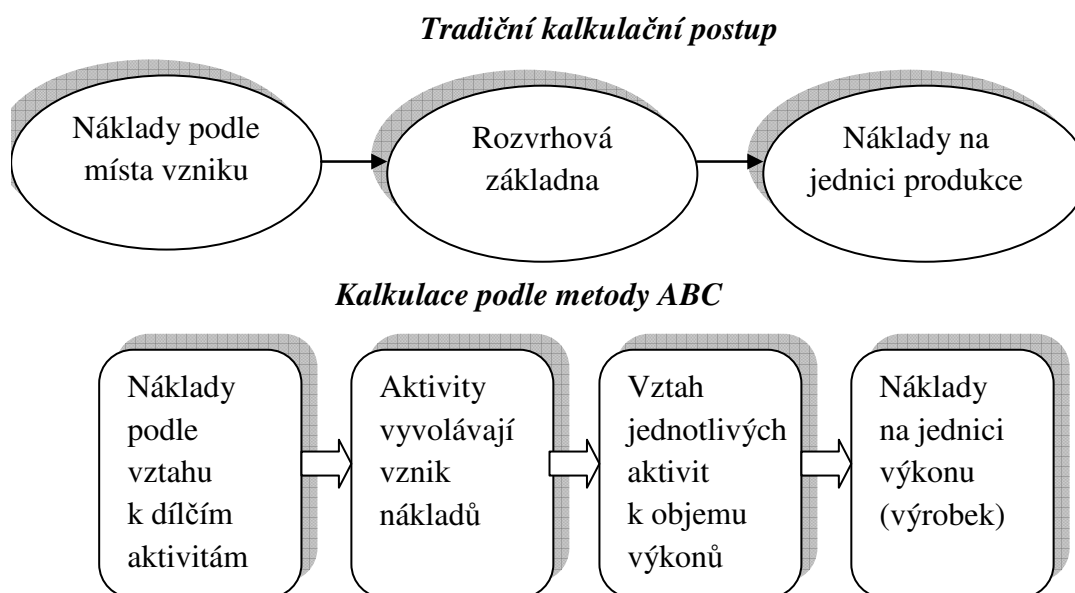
Tradiční kalkulační postup

Náklady podle místa vzniku

Rozvrhová základna

Náklady na jednici produkce

Kalkulace podle metody ABC

Náklady podle vztahu k dílčím aktivitám

Aktivity vyvolávají vznik nákladů

Vztah jednotlivých aktivit k objemu výkonů

Náklady na jednici výkonu (výrobek)